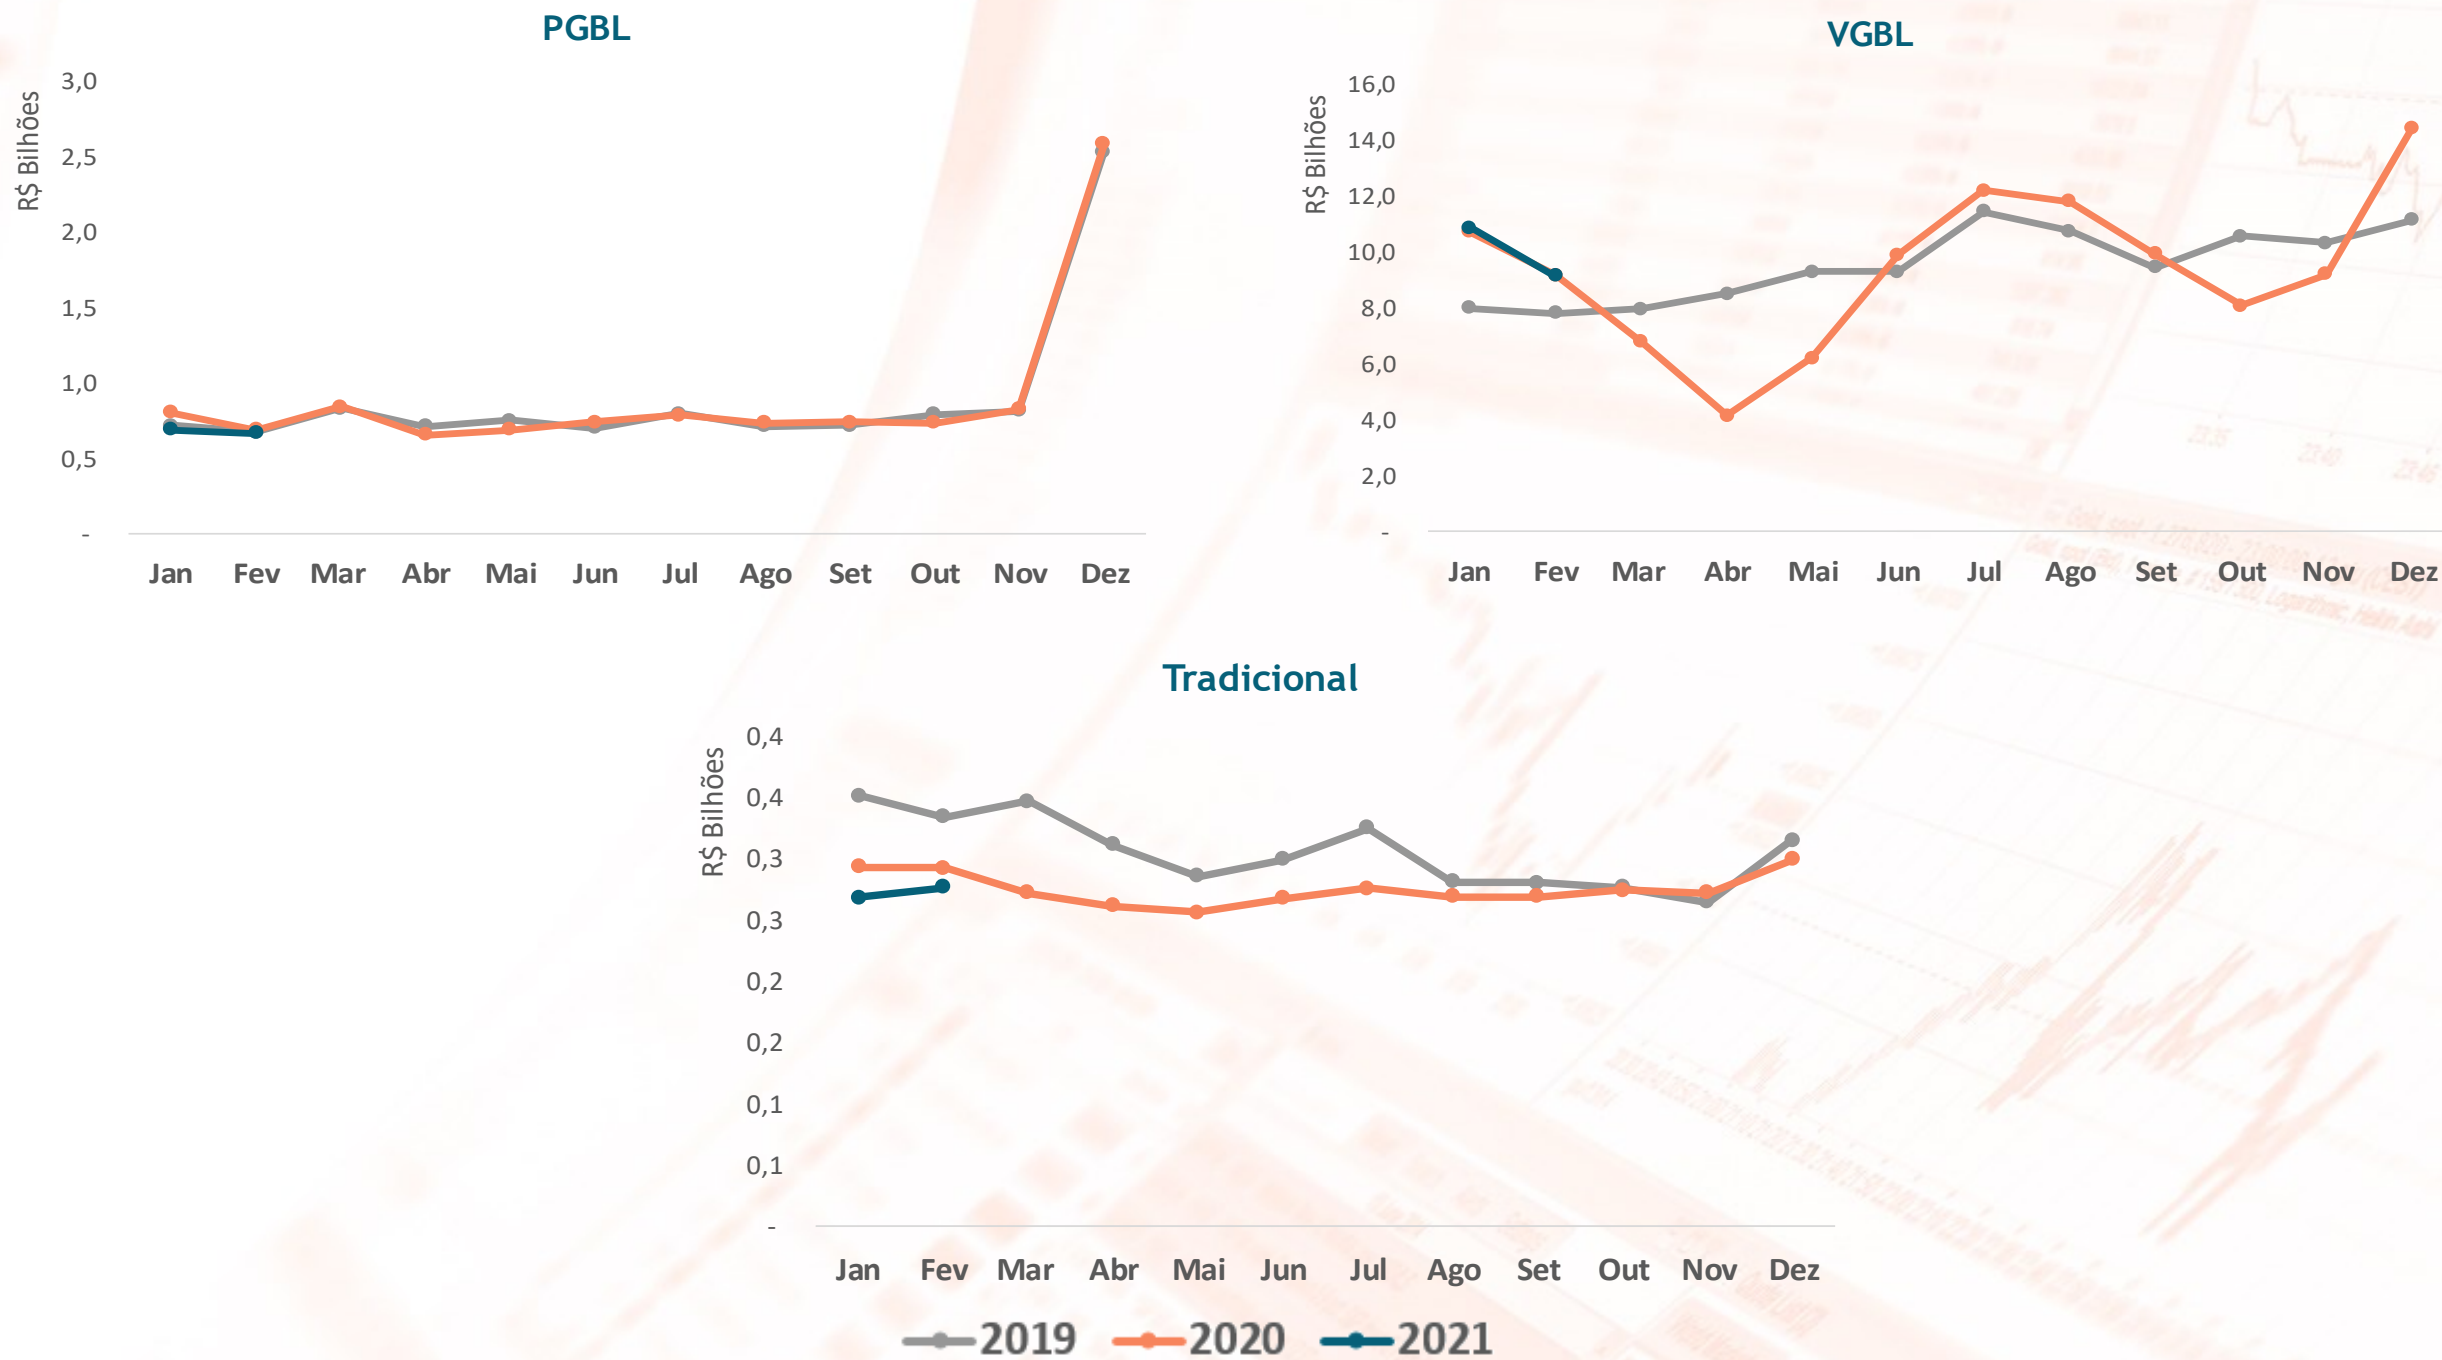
PGBL

R$ Bilhões

3,0
2,5
2,0
1,5
1,0
0,5
-

Jan Fev Mar Abr Mai Jun Jul Ago Set Out Nov Dez

VGBL

R$ Bilhões

16,0
14,0
12,0
10,0
8,0
6,0
4,0
2,0
-

Jan Fev Mar Abr Mai Jun Jul Ago Set Out Nov Dez

Tradicional

R$ Bilhões

0,4
0,4
0,3
0,3
0,2
0,2
0,1
0,1
-

Jan Fev Mar Abr Mai Jun Jul Ago Set Out Nov Dez

2019 2020 2021